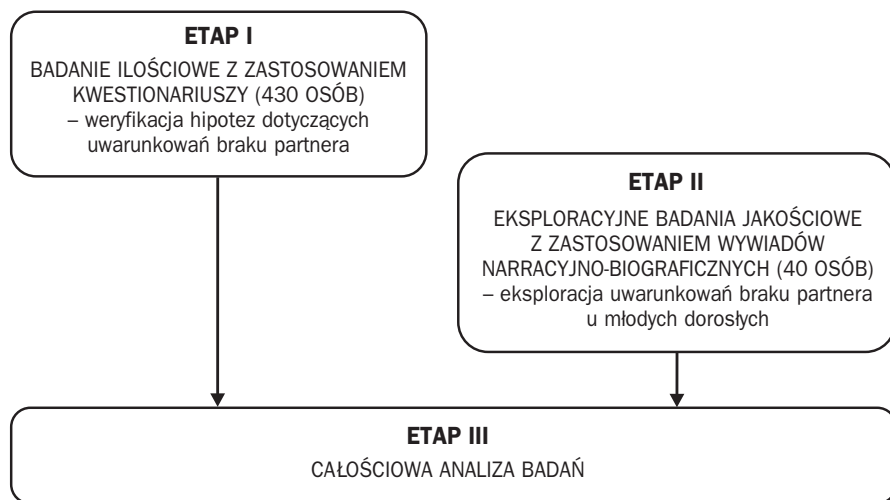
ETAP I

BADANIE ILOŚCIOWE Z ZASTOSOWANIEM KWESTIONARIUSZY (430 OSÓB) – weryfikacja hipotez dotyczących uwarunkowań braku partnera

ETAP II

EKSPLORACYJNE BADANIA JAKOŚCIOWE Z ZASTOSOWANIEM WYWIADÓW NARRACYJNO-BIOGRAFICZNYCH (40 OSÓB) – eksploracja uwarunkowań braku partnera u młodych dorosłych

ETAP III

CAŁOŚCIOWA ANALIZA BADAŃ